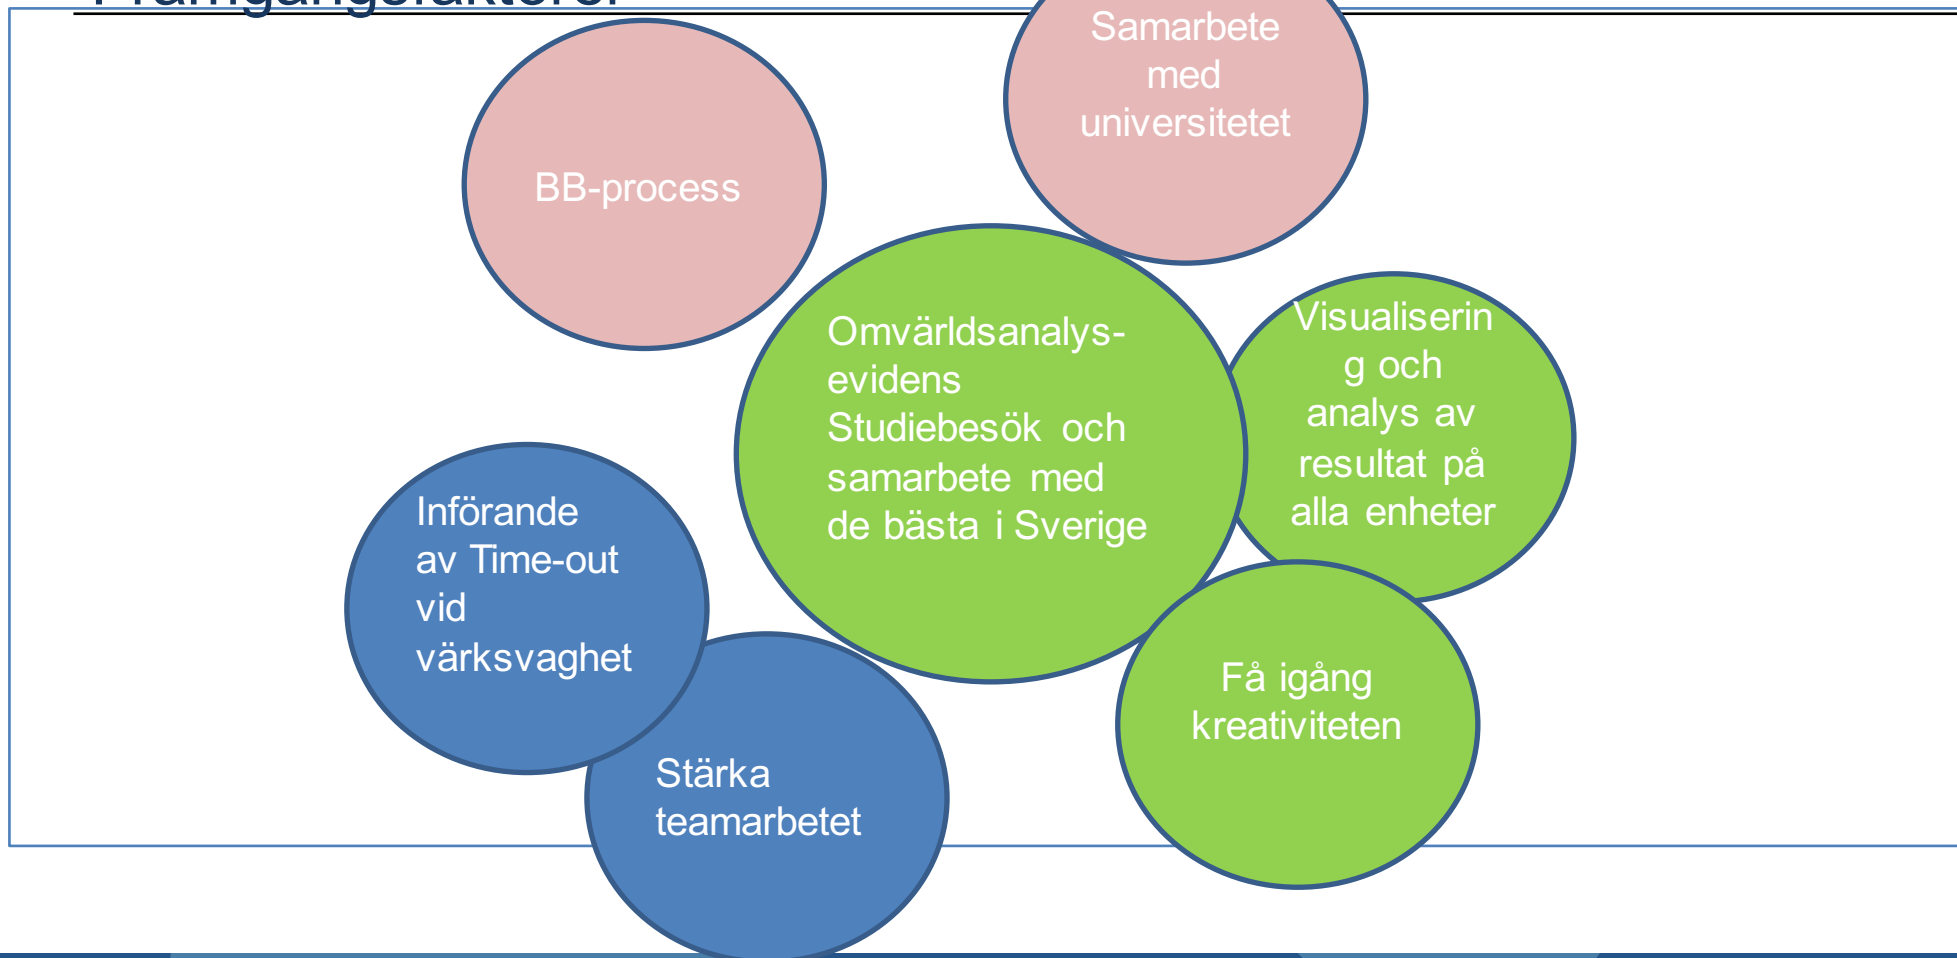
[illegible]

BB-process

Samarbete med universitetet

Omvärldsanalys-evidens Studiebesök och samarbete med de bästa i Sverige

Visualisering och analys av resultat på alla enheter

Införande av Time-out vid värksvaghet

Stärka teamarbetet

Få igång kreativiteten